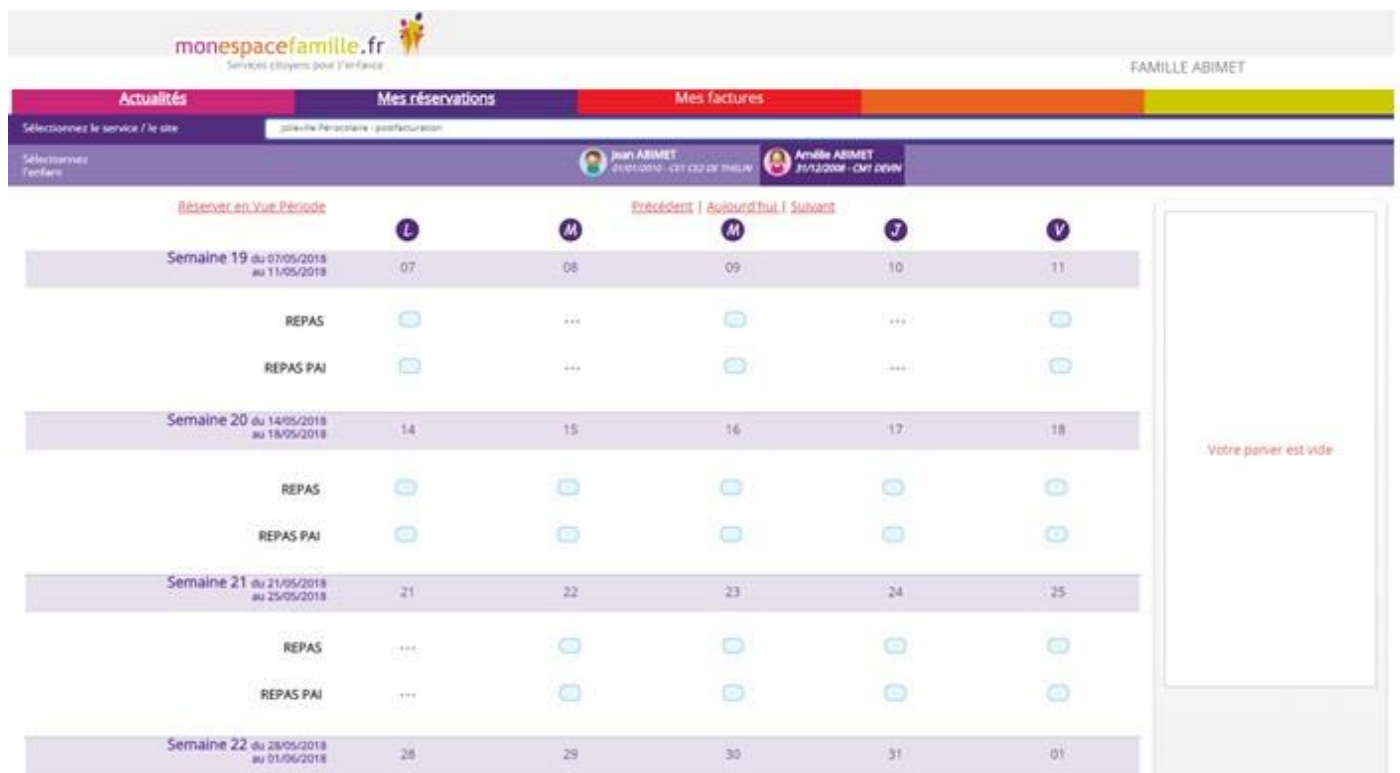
monespacefamille.fr
Services citoyens pour l'enfance

FAMILLE ABIMET

Actualités | Mes réservations | Mes factures

Sélectionnez le service / le site
Joliville Périscolaire - postfacturation

Sélectionnez l'enfant
Jean ABIMET
01/01/2010 - CE1 CE2 DE THELIN
Amélie ABIMET
31/12/2008 - CM1 DEVIN

Réserver en Vue Période

Précédent | Aujourd'hui | Suivant

| | L | M | M | J | V |
|---|---|---|---|---|---|
| Semaine 19 du 07/05/2018 au 11/05/2018 | 07 | 08 | 09 | 10 | 11 |
| REPAS | | --- | | --- | |
| REPAS PAI | | --- | | --- | |
| Semaine 20 du 14/05/2018 au 18/05/2018 | 14 | 15 | 16 | 17 | 18 |
| REPAS | | | | | |
| REPAS PAI | | | | | |
| Semaine 21 du 21/05/2018 au 25/05/2018 | 21 | 22 | 23 | 24 | 25 |
| REPAS | --- | | | | |
| REPAS PAI | --- | | | | |
| Semaine 22 du 28/05/2018 au 01/06/2018 | 28 | 29 | 30 | 31 | 01 |

Votre panier est vide